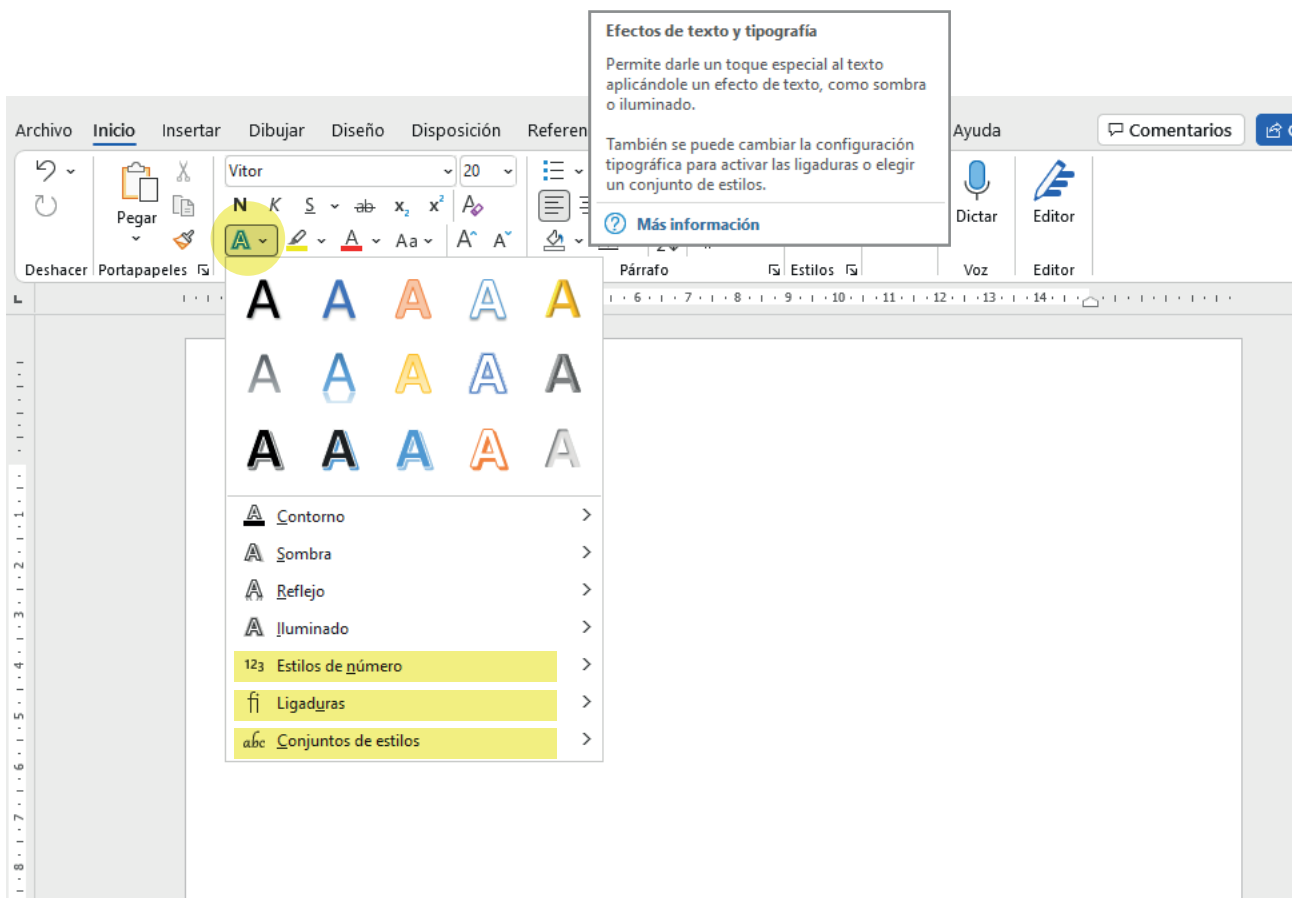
Efectos de texto y tipografía

Permite darle un toque especial al texto aplicándole un efecto de texto, como sombra o iluminado.

También se puede cambiar la configuración tipográfica para activar las ligaduras o elegir un conjunto de estilos.

Más información

Archivo Inicio Insertar Dibujar Diseño Disposición Referen Ayuda Comentarios

Vitor 20

Pegar

N K S ab $x_2$ $x^2$

Aa

Dictar Editor

Deshacer Portapapeles Párrafo Estilos Voz Editor

A A A A A
A A A A A
A A A A A

Contorno
Sombra
Reflejo
Iluminado
123 Estilos de número
fi Ligaduras
abc Conjuntos de estilos